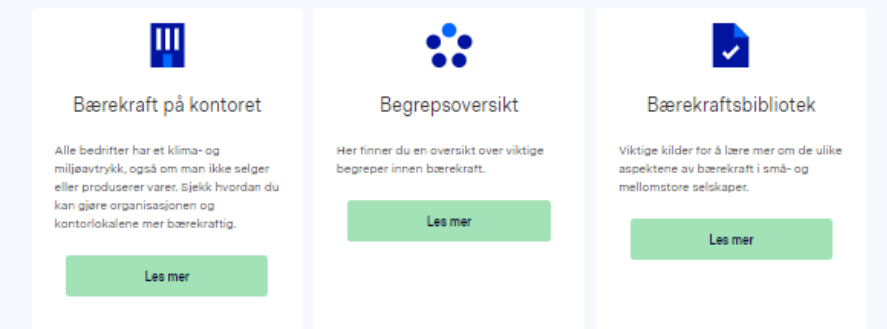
Bærekraft på kontoret

Alle bedrifter har et klima- og miljøavtrykk, også om man ikke selger eller produserer varer. Sjekk hvordan du kan gjøre organisasjonen og kontorlokalene mer bærekraftig.

Les mer

Begrepsoversikt

Her finner du en oversikt over viktige begreper innen bærekraft.

Les mer

Bærekraftsbibliotek

Viktige kilder for å lære mer om de ulike aspektene av bærekraft i små- og mellomstore selskaper.

Les mer